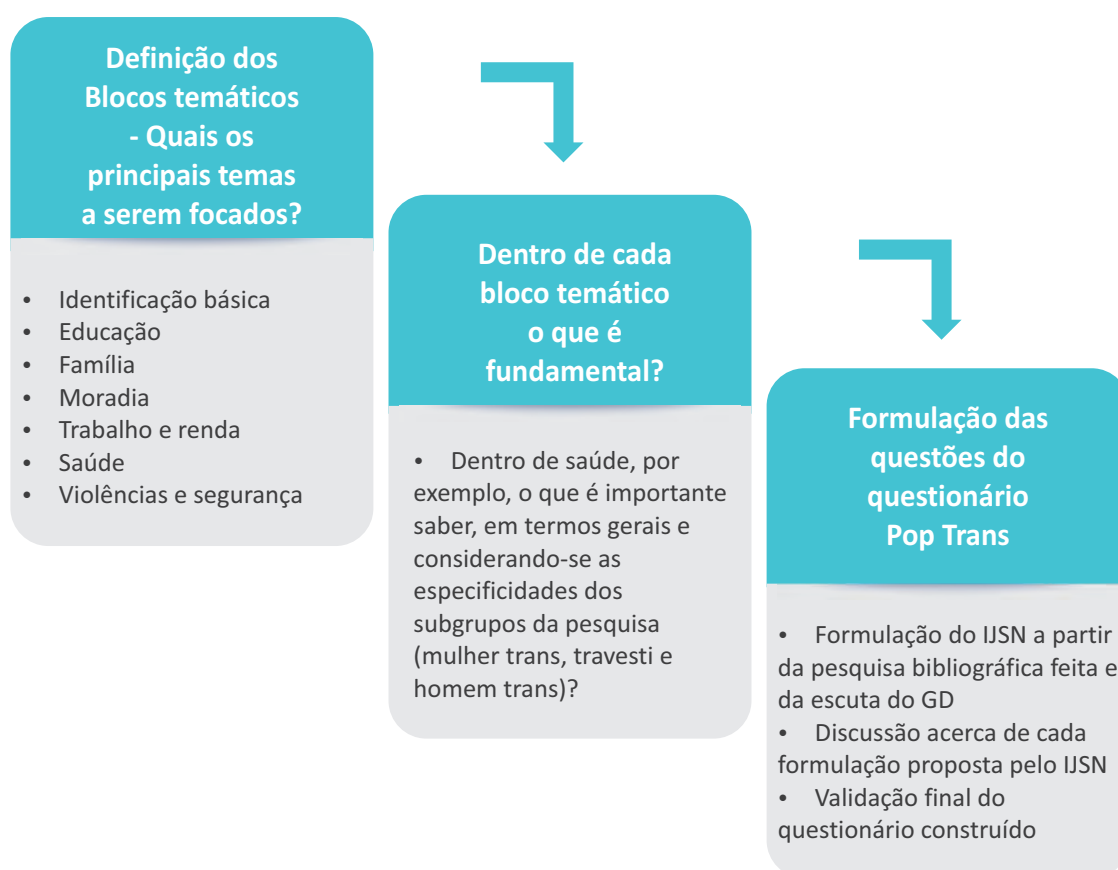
Definição dos Blocos temáticos - Quais os principais temas a serem focados?

- Identificação básica
- Educação
- Família
- Moradia
- Trabalho e renda
- Saúde
- Violências e segurança

Dentro de cada bloco temático o que é fundamental?

- Dentro de saúde, por exemplo, o que é importante saber, em termos gerais e considerando-se as especificidades dos subgrupos da pesquisa (mulher trans, travesti e homem trans)?

Formulação das questões do questionário Pop Trans

- Formulação do IJSN a partir da pesquisa bibliográfica feita e da escuta do GD
- Discussão acerca de cada formulação proposta pelo IJSN
- Validação final do questionário construído